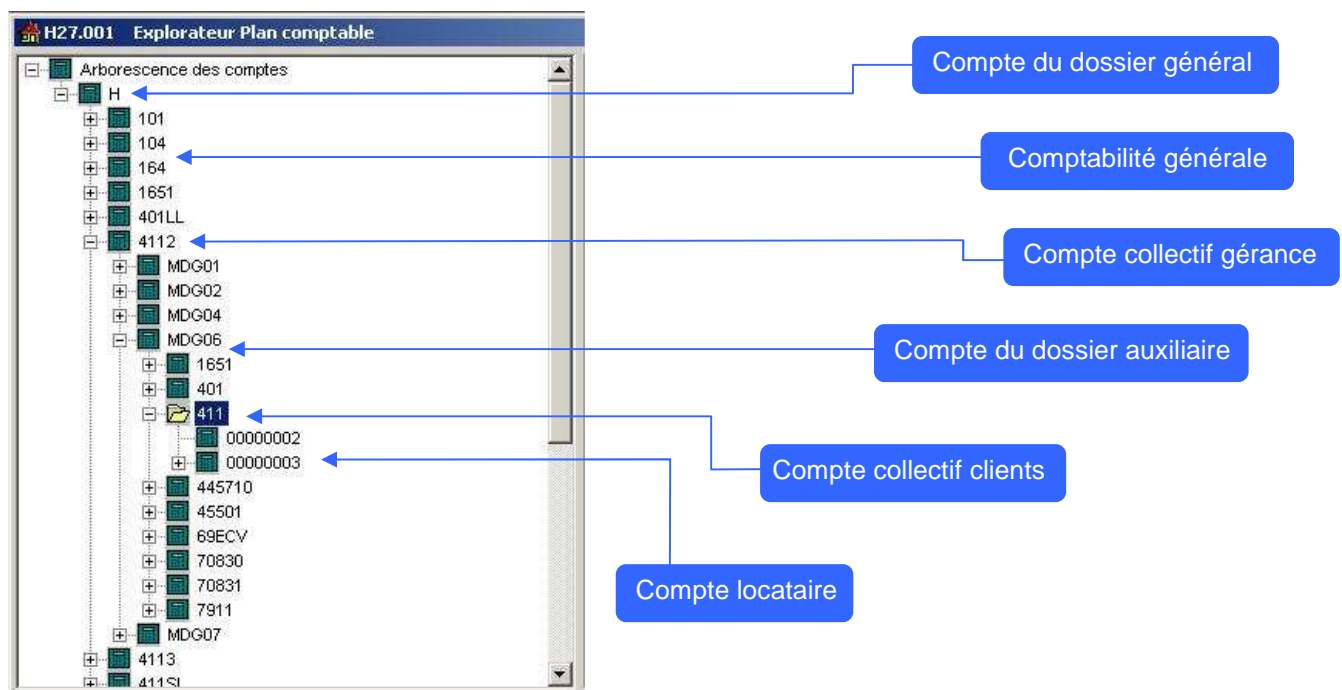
H27.001 Explorateur Plan comptable

Arborescence des comptes
H
101
104
164
1651
401LL
4112
MDG01
MDG02
MDG04
MDG06
1651
401
411
00000002
00000003
445710
45501
69ECV
70830
70831
7911
MDG07
4113
411SI

Compte du dossier général
Comptabilité générale
Compte collectif gérance
Compte du dossier auxiliaire
Compte collectif clients
Compte locataire